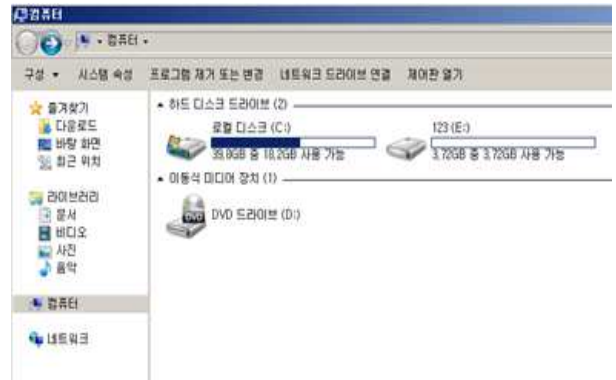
컴퓨터
컴퓨터 ▸
구성 ▾ 시스템 속성 프로그램 제거 또는 변경 네트워크 드라이브 연결 제어판 열기
즐겨찾기
다운로드
바탕 화면
최근 위치
라이브러리
문서
비디오
사진
음악
컴퓨터
네트워크
▴ 하드 디스크 드라이브 (2)
로컬 디스크 (C:)
39.8GB 중 18.2GB 사용 가능
123 (E:)
3.72GB 중 3.72GB 사용 가능
▴ 이동식 미디어 장치 (1)
DVD 드라이브 (D:)
DVD